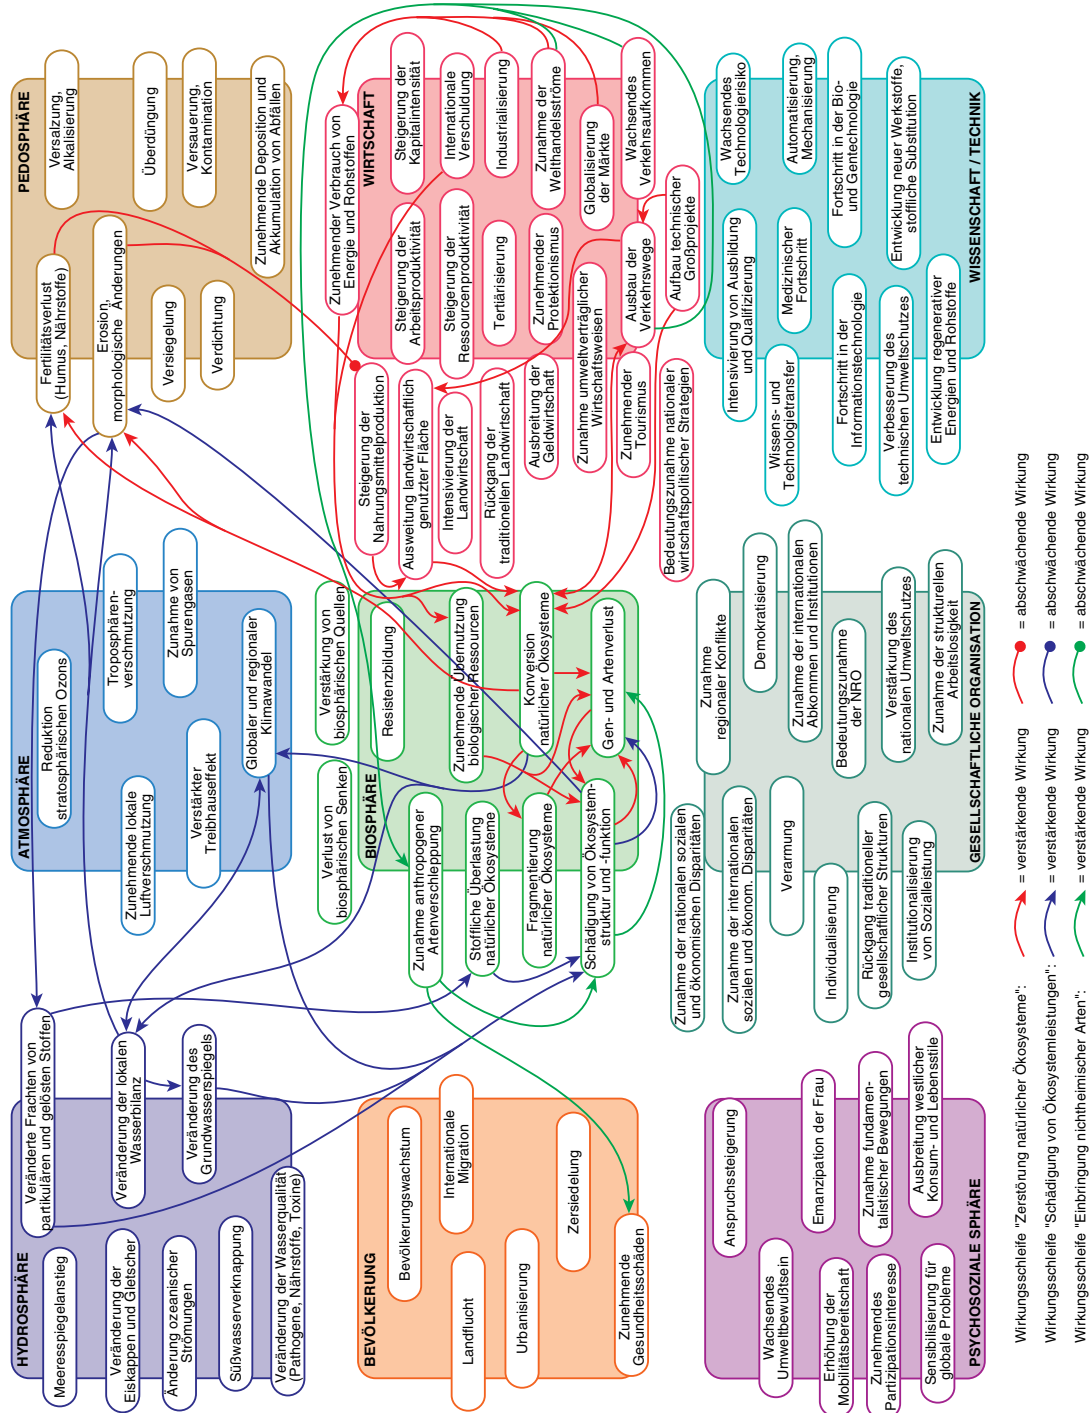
PEDOSPHÄRE

Versalzung, Alkalisierung

Überdüngung

Versauerung, Kontamination

Zunehmende Deposition und Akkumulation von Abfällen

Fertilitätsverlust (Humus, Nährstoffe)

Erosion, morphologische Änderungen

Versiegelung

Verdichtung

WIRTSCHAFT

Zunehmender Verbrauch von Energie und Rohstoffen

Steigerung der Kapitalintensität

Internationale Verschuldung

Industrialisierung

Zunahme der Welthandelsströme

Globalisierung der Märkte

Wachsendes Verkehrsaufkommen

Steigerung der Arbeitsproduktivität

Steigerung der Ressourcenproduktivität

Tertiärisierung

Zunehmender Protektionismus

Ausbau der Verkehrswege

Aufbau technischer Großprojekte

Steigerung der Nahrungsmittelproduktion

Ausweitung landwirtschaftlich genutzter Fläche

Intensivierung der Landwirtschaft

Rückgang der traditionellen Landwirtschaft

Ausbreitung der Geldwirtschaft

Zunahme umweltverträglicher Wirtschaftsweisen

Zunehmender Tourismus

Bedeutungszunahme nationaler wirtschaftspolitischer Strategien

WISSENSCHAFT / TECHNIK

Wachsendes Technologierisiko

Automatisierung, Mechanisierung

Fortschritt in der Bio- und Gentechnologie

Entwicklung neuer Werkstoffe, stoffliche Substitution

Intensivierung von Ausbildung und Qualifizierung

Medizinischer Fortschritt

Wissens- und Technologietransfer

Fortschritt in der Informationstechnologie

Verbesserung des technischen Umweltschutzes

Entwicklung regenerativer Energien und Rohstoffe

ATMOSPHÄRE

Reduktion stratosphärischen Ozons

Troposphärenverschmutzung

Zunahme von Spurengasen

Zunehmende lokale Luftverschmutzung

Verstärkter Treibhauseffekt

Globaler und regionaler Klimawandel

BIOSPHÄRE

Verstärkung von biosphärischen Quellen

Verlust von biosphärischen Senken

Resistenzbildung

Zunehmende Übernutzung biologischer Ressourcen

Konversion natürlicher Ökosysteme

Gen- und Artenverlust

Zunahme anthropogener Artenverschleppung

Stoffliche Überlastung natürlicher Ökosysteme

Fragmentierung natürlicher Ökosysteme

Schädigung von Ökosystemstruktur und -funktion

GESELLSCHAFTLICHE ORGANISATION

Zunahme regionaler Konflikte

Demokratisierung

Zunahme der internationalen Abkommen und Institutionen

Bedeutungszunahme der NRO

Verstärkung des nationalen Umweltschutzes

Zunahme der strukturellen Arbeitslosigkeit

Zunahme der nationalen sozialen und ökonomischen Disparitäten

Zunahme der internationalen sozialen und ökonom. Disparitäten

Verarmung

Individualisierung

Rückgang traditioneller gesellschaftlicher Strukturen

Institutionalisierung von Sozialleistung

HYDROSPHÄRE

Veränderte Frachten von partikulären und gelösten Stoffen

Veränderung der lokalen Wasserbilanz

Veränderung des Grundwasserspiegels

Meeresspiegelanstieg

Veränderung der Eiskappen und Gletscher

Änderung ozeanischer Strömungen

Süßwasserverknappung

Veränderung der Wasserqualität (Pathogene, Nährstoffe, Toxine)

BEVÖLKERUNG

Bevölkerungswachstum

Internationale Migration

Landflucht

Urbanisierung

Zersiedelung

Zunehmende Gesundheitsschäden

PSYCHOSOZIALE SPHÄRE

Anspruchssteigerung

Emanzipation der Frau

Zunahme fundamentalistischer Bewegungen

Ausbreitung westlicher Konsum- und Lebensstile

Wachsendes Umweltbewußtsein

Erhöhung der Mobilitätsbereitschaft

Zunehmendes Partizipationsinteresse

Sensibilisierung für globale Probleme

Wirkungsschleife "Zerstörung natürlicher Ökosysteme": = verstärkende Wirkung = abschwächende Wirkung

Wirkungsschleife "Schädigung von Ökosystemleistungen": = verstärkende Wirkung = abschwächende Wirkung

Wirkungsschleife "Einbringung nichtheimischer Arten": = verstärkende Wirkung = abschwächende Wirkung